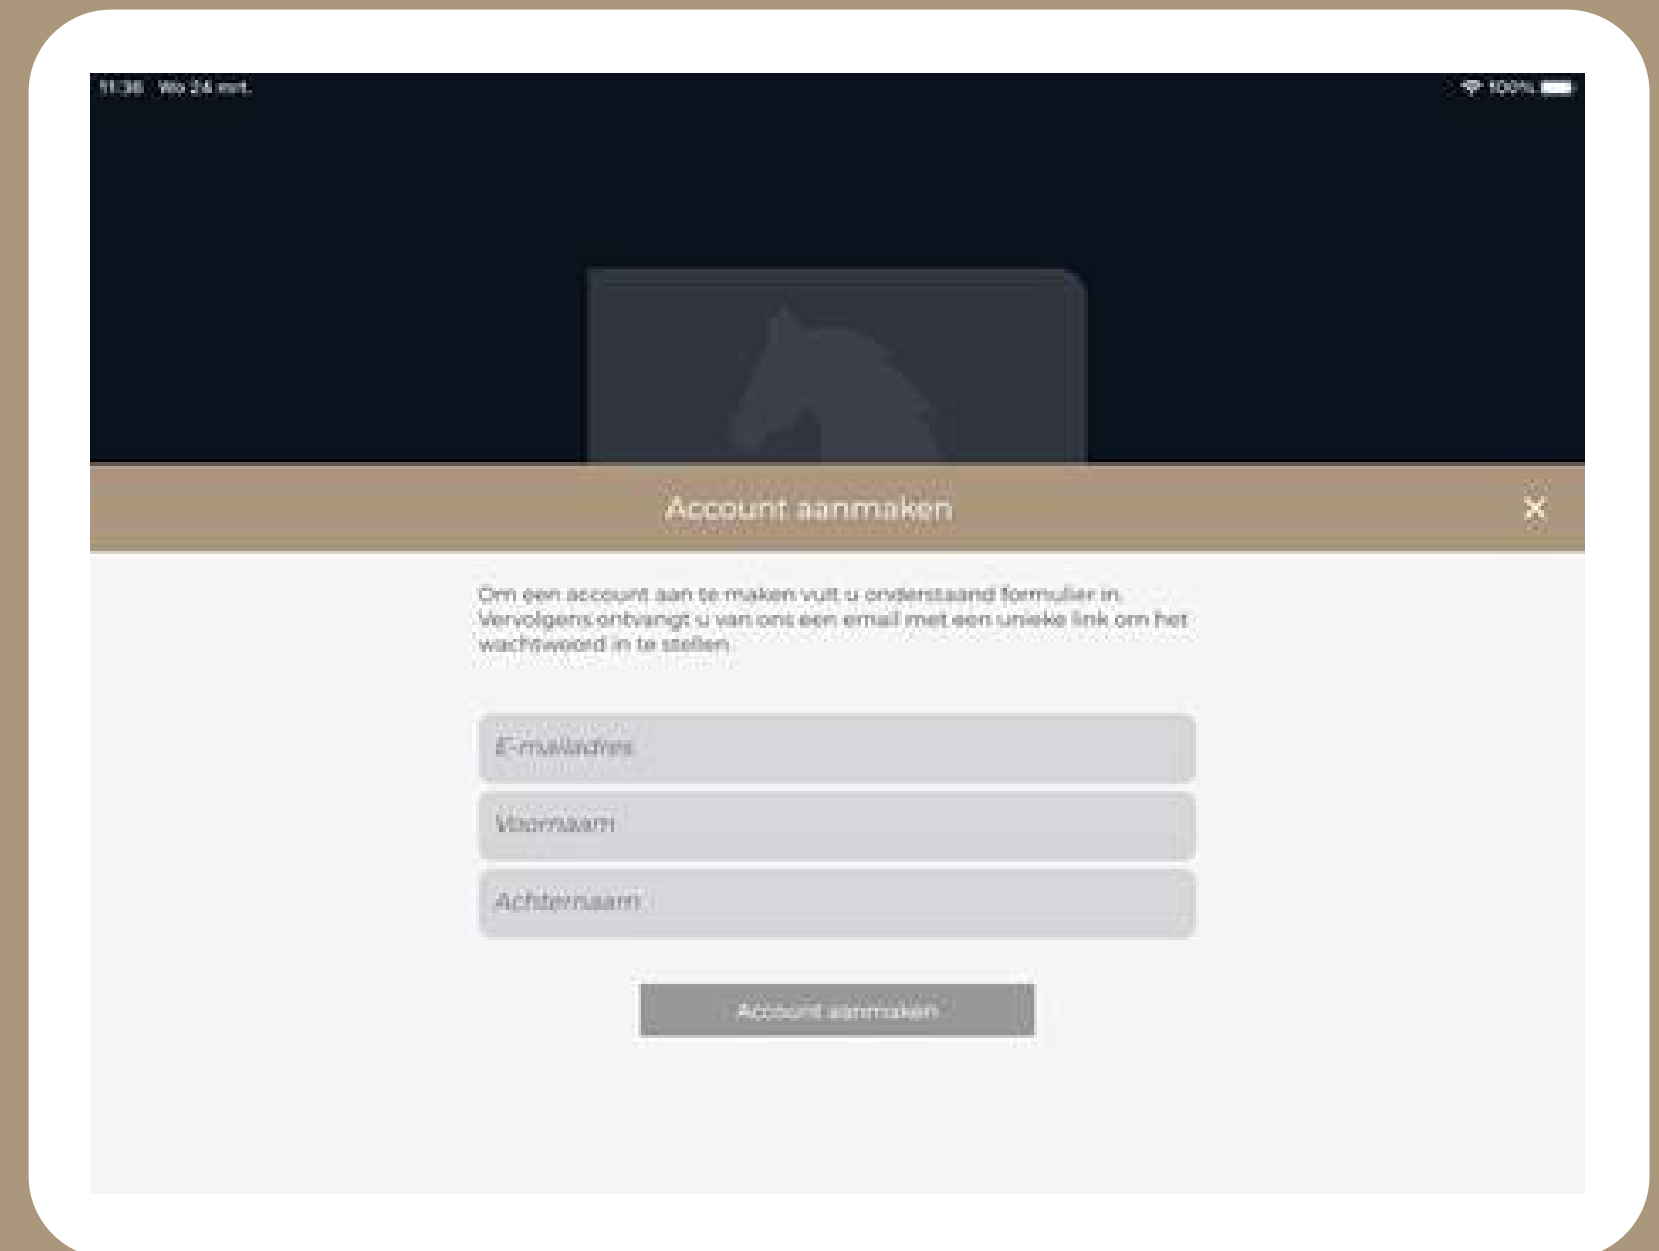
11:36 Wo 24 mrt.

100%

Account aanmaken

X

Om een account aan te maken vult u onderstaand formulier in. Vervolgens ontvangt u van ons een email met een unieke link om het wachtwoord in te stellen.

E-mailadres

Voornaam

Achternaam

Account aanmaken